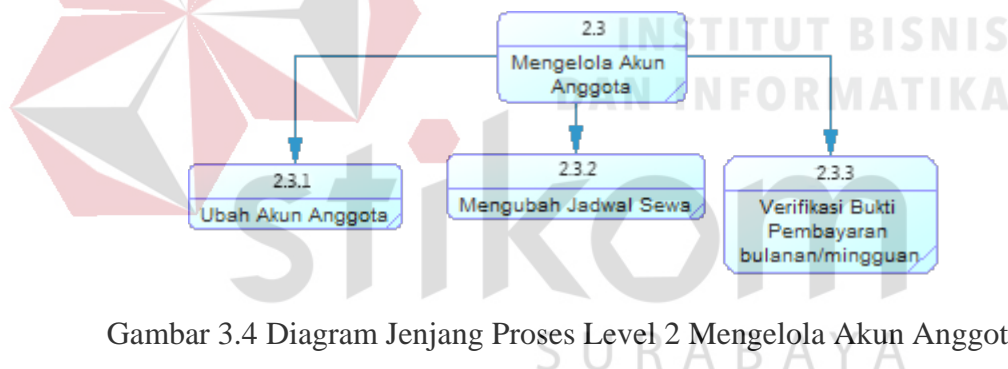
2.3
Mengelola Akun Anggota

2.3.1
Ubah Akun Anggota

2.3.2
Mengubah Jadwal Sewa

2.3.3
Verifikasi Bukti Pembayaran bulanan/mingguan

INSTITUT BISNIS DAN INFORMATIKA
stikom
SURABAYA

Gambar 3.4 Diagram Jenjang Proses Level 2 Mengelola Akun Anggot